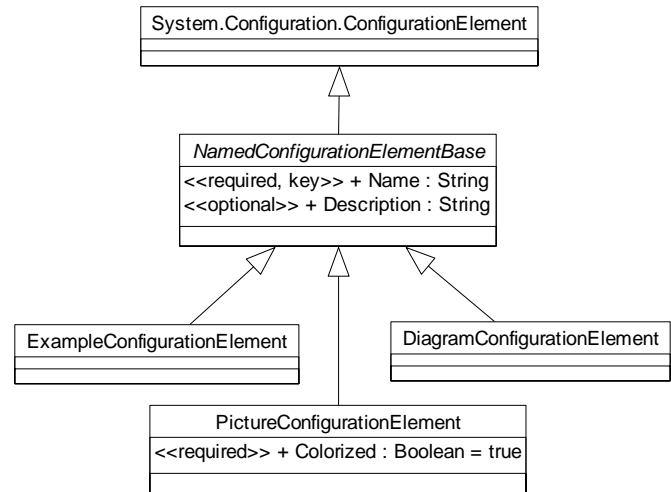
System.Configuration.ConfigurationElement

NamedConfigurationElementBase

<<required, key>> + Name : String
<<optional>> + Description : String

ExampleConfigurationElement

DiagramConfigurationElement

PictureConfigurationElement

<<required>> + Colorized : Boolean = true